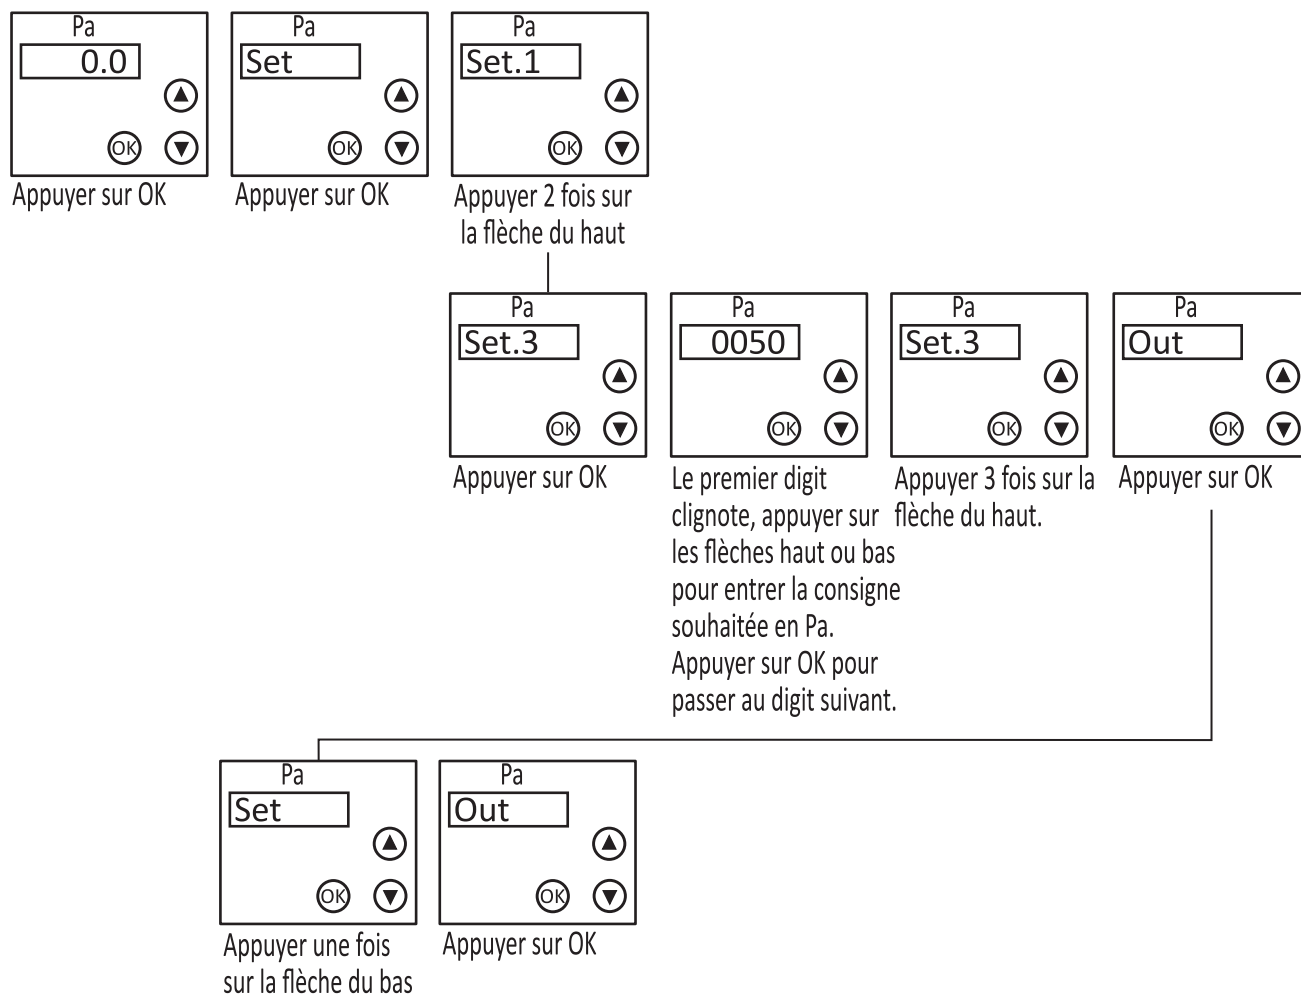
Pa
0.0
OK
Appuyer sur OK

Pa
Set
OK
Appuyer sur OK

Pa
Set.1
OK
Appuyer 2 fois sur la flèche du haut

Pa
Set.3
OK
Appuyer sur OK

Pa
0050
OK
Le premier digit clignote, appuyer sur les flèches haut ou bas pour entrer la consigne souhaitée en Pa. Appuyer sur OK pour passer au digit suivant.

Pa
Set.3
OK
Appuyer 3 fois sur la flèche du haut.

Pa
Out
OK
Appuyer sur OK

Pa
Set
OK
Appuyer une fois sur la flèche du bas

Pa
Out
OK
Appuyer sur OK